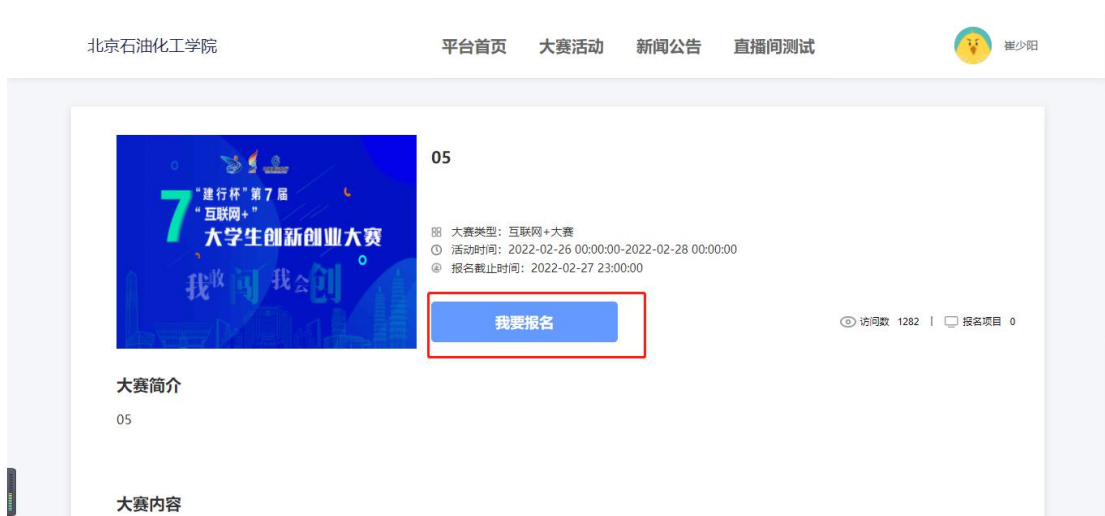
北京石油化工学院

平台首页 大赛活动 新闻公告 直播间测试

崔少阳

"建行杯"第7届
"互联网+"
大学生创新创业大赛
我敢闯 我会创

05

大赛类型: 互联网+大赛
活动时间: 2022-02-26 00:00:00-2022-02-28 00:00:00
报名截止时间: 2022-02-27 23:00:00

我要报名

访问数 1282 | 报名项目 0

大赛简介

05

大赛内容